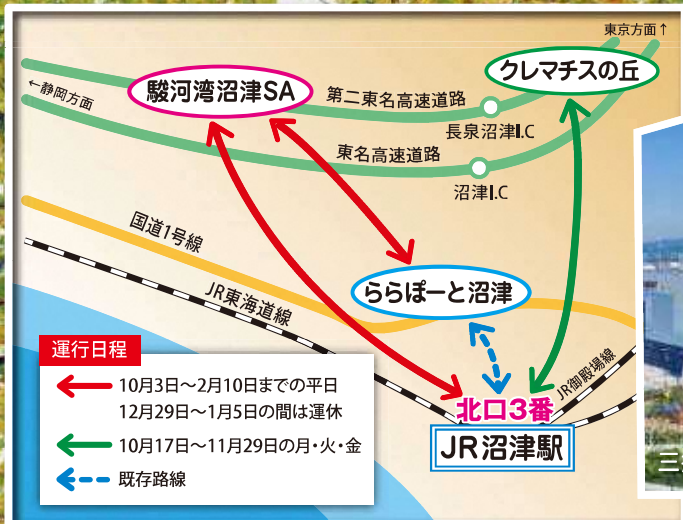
東京方面↑

←静岡方面

駿河湾沼津SA

クレマチスの丘

第二東名高速道路

長泉沼津I.C

東名高速道路

沼津I.C

国道1号線

ららぽーと沼津

JR東海道線

JR御殿場線

運行日程

10月3日～2月10日までの平日
12月29日～1月5日の間は運休

10月17日～11月29日の月・火・金

既存路線

北口3番

JR沼津駅

三